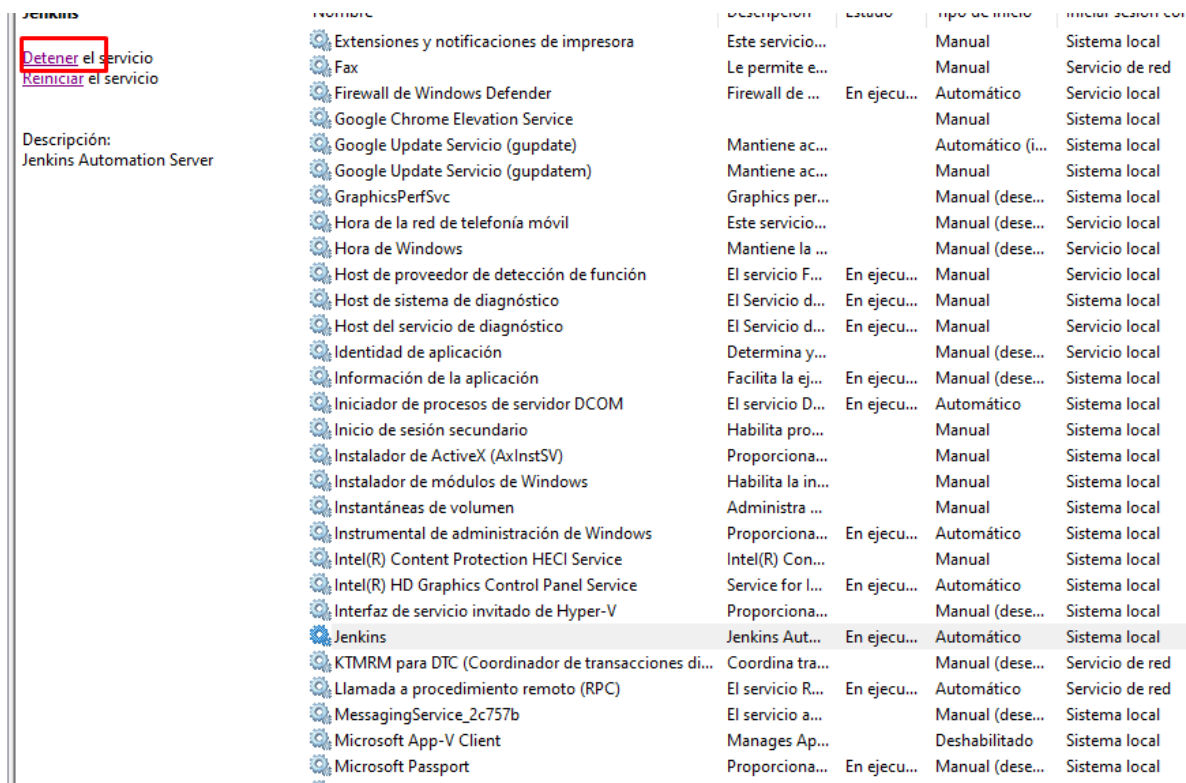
Jenkins

Detener el servicio
Reiniciar el servicio

Descripción:
Jenkins Automation Server

| Nombre | Descripción | Estado | Tipo de inicio | Iniciar sesión co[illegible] |
|---|---|---|---|---|
| Extensiones y notificaciones de impresora | Este servicio... | | Manual | Sistema local |
| Fax | Le permite e... | | Manual | Servicio de red |
| Firewall de Windows Defender | Firewall de ... | En ejecu... | Automático | Servicio local |
| Google Chrome Elevation Service | | | Manual | Sistema local |
| Google Update Servicio (gupdate) | Mantiene ac... | | Automático (i... | Sistema local |
| Google Update Servicio (gupdatem) | Mantiene ac... | | Manual | Sistema local |
| GraphicsPerfSvc | Graphics per... | | Manual (dese... | Sistema local |
| Hora de la red de telefonía móvil | Este servicio... | | Manual (dese... | Servicio local |
| Hora de Windows | Mantiene la ... | | Manual (dese... | Servicio local |
| Host de proveedor de detección de función | El servicio F... | En ejecu... | Manual | Servicio local |
| Host de sistema de diagnóstico | El Servicio d... | En ejecu... | Manual | Sistema local |
| Host del servicio de diagnóstico | El Servicio d... | En ejecu... | Manual | Servicio local |
| Identidad de aplicación | Determina y... | | Manual (dese... | Servicio local |
| Información de la aplicación | Facilita la ej... | En ejecu... | Manual (dese... | Sistema local |
| Iniciador de procesos de servidor DCOM | El servicio D... | En ejecu... | Automático | Sistema local |
| Inicio de sesión secundario | Habilita pro... | | Manual | Sistema local |
| Instalador de ActiveX (AxInstSV) | Proporciona... | | Manual | Sistema local |
| Instalador de módulos de Windows | Habilita la in... | | Manual | Sistema local |
| Instantáneas de volumen | Administra ... | | Manual | Sistema local |
| Instrumental de administración de Windows | Proporciona... | En ejecu... | Automático | Sistema local |
| Intel(R) Content Protection HECI Service | Intel(R) Con... | | Manual | Sistema local |
| Intel(R) HD Graphics Control Panel Service | Service for l... | En ejecu... | Automático | Sistema local |
| Interfaz de servicio invitado de Hyper-V | Proporciona... | | Manual (dese... | Sistema local |
| Jenkins | Jenkins Aut... | En ejecu... | Automático | Sistema local |
| KTMRM para DTC (Coordinador de transacciones di... | Coordina tra... | | Manual (dese... | Servicio de red |
| Llamada a procedimiento remoto (RPC) | El servicio R... | En ejecu... | Automático | Servicio de red |
| MessagingService_2c757b | El servicio a... | | Manual (dese... | Sistema local |
| Microsoft App-V Client | Manages Ap... | | Deshabilitado | Sistema local |
| Microsoft Passport | Proporciona... | En ejecu... | Manual (dese... | Sistema local |